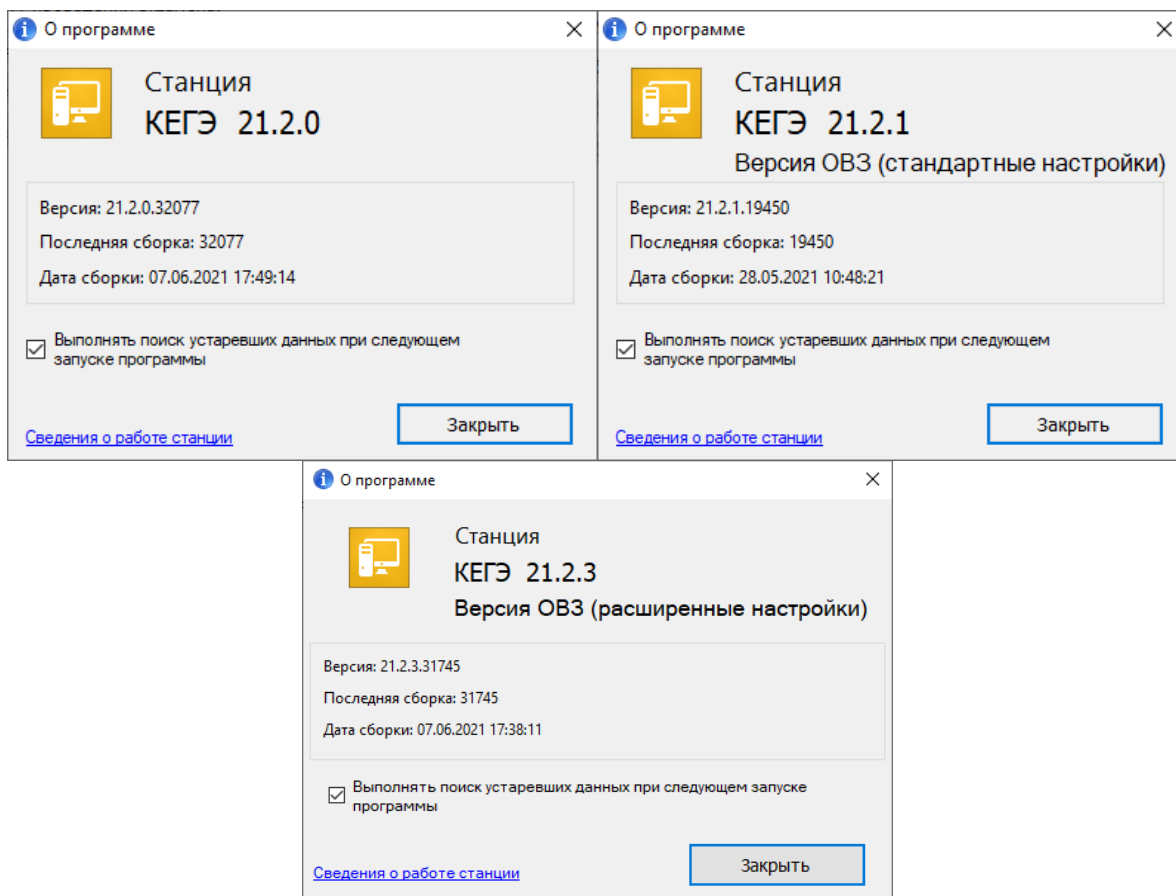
О программе

Станция
КЕГЭ 21.2.0

Версия: 21.2.0.32077
Последняя сборка: 32077
Дата сборки: 07.06.2021 17:49:14

Выполнять поиск устаревших данных при следующем запуске программы

Сведения о работе станции

Закрыть

О программе

Станция
КЕГЭ 21.2.1
Версия ОВЗ (стандартные настройки)

Версия: 21.2.1.19450
Последняя сборка: 19450
Дата сборки: 28.05.2021 10:48:21

Выполнять поиск устаревших данных при следующем запуске программы

Сведения о работе станции

Закрыть

О программе

Станция
КЕГЭ 21.2.3
Версия ОВЗ (расширенные настройки)

Версия: 21.2.3.31745
Последняя сборка: 31745
Дата сборки: 07.06.2021 17:38:11

Выполнять поиск устаревших данных при следующем запуске программы

Сведения о работе станции

Закрыть